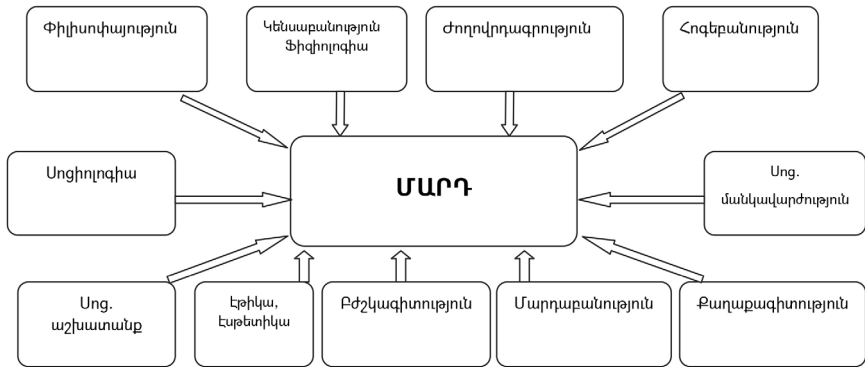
Փիլիսոփայություն

Կենսաբանություն Ֆիզիոլոգիա

Ժողովրդագրություն

Հոգեբանություն

Սոցիոլոգիա

ՄԱՐԴ

Սոց. մանկավարժություն

Սոց. աշխատանք

Էթիկա, Էսթետիկա

Բժշկագիտություն

Մարդաբանություն

Քաղաքագիտություն